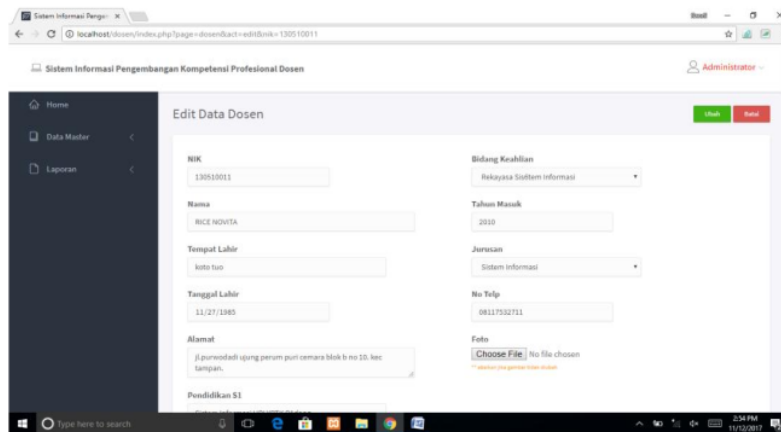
Sistem Informasi Pengo ×

localhost/dosen/index.php?page=dosen&act=edit&nik=130510011

Basil

Sistem Informasi Pengembangan Kompetensi Profesional Dosen

Administrator

Home

Data Master

Laporan

Edit Data Dosen

Ubah

Batal

NIK

130510011

Bidang Keahlian

Rekayasa Sistem Informasi

Nama

RICE NOVITA

Tahun Masuk

2010

Tempat Lahir

koto tuo

Jurusan

Sistem Informasi

Tanggal Lahir

11/27/1985

No Telp

08117532711

Alamat

jl.purwodadi ujung perum puri cemara blok b no 10. kec tampan.

Foto

Choose File No file chosen

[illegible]

Pendidikan S1

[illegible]

Type here to search

2:54 PM 11/12/2017